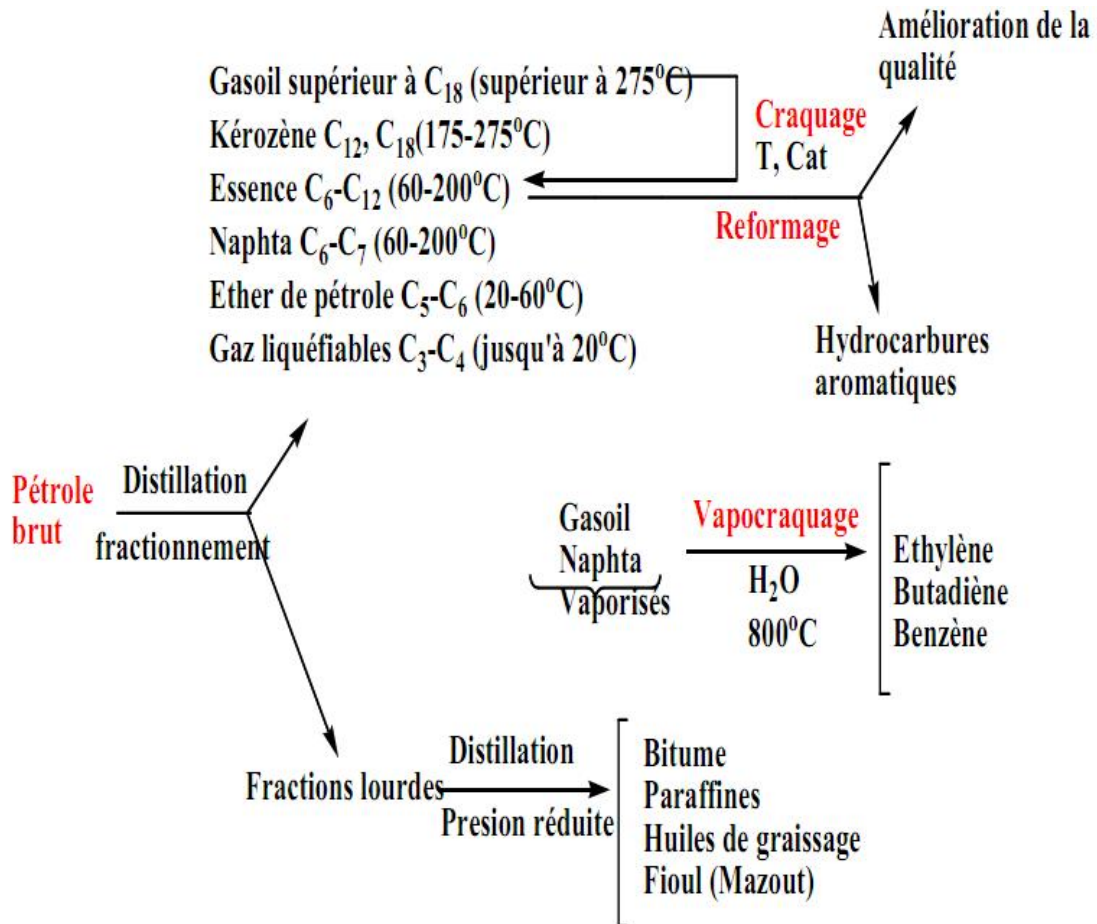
Amélioration de la qualité

Gasoil supérieur à $C_{18}$ (supérieur à 275°C)
Kérozène $C_{12}$, $C_{18}$(175-275°C)
Essence $C_6$-$C_{12}$ (60-200°C)
Naphta $C_6$-$C_7$ (60-200°C)
Ether de pétrole $C_5$-$C_6$ (20-60°C)
Gaz liquéfiables $C_3$-$C_4$ (jusqu'à 20°C)

Craquage
T, Cat

Reformage

Hydrocarbures aromatiques

Pétrole brut

Distillation
fractionnement

Gasoil
Naphta
Vaporisés

Vapocraquage
$H_2O$
800°C

Ethylène
Butadiène
Benzène

Fractions lourdes

Distillation
Presion réduite

Bitume
Paraffines
Huiles de graissage
Fioul (Mazout)